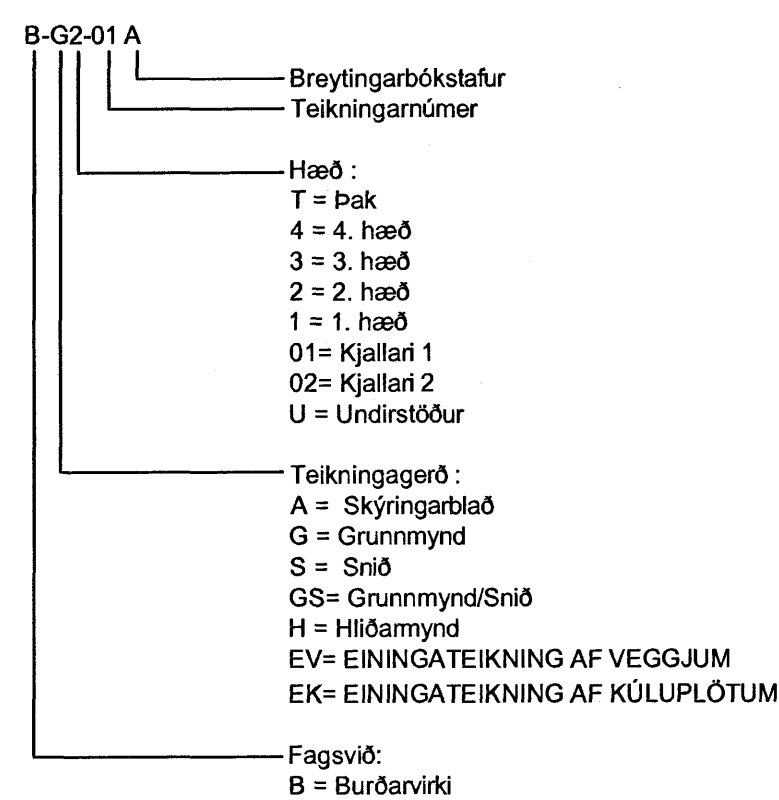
B-G2-01 A

Breytingarbókstafur
Teikningarnúmer

Hæð :
T = Þak
4 = 4. hæð
3 = 3. hæð
2 = 2. hæð
1 = 1. hæð
01= Kjallari 1
02= Kjallari 2
U = Undirstöður

Teikningagerð :
A = Skýringarblað
G = Grunnmynd
S = Snið
GS= Grunnmynd/Snið
H = Hliðarmynd
EV= EININGATEIKNING AF VEGGJUM
EK= EININGATEIKNING AF KÚLUPLÖTUM

Fagsvið:
B = Burðarvirki